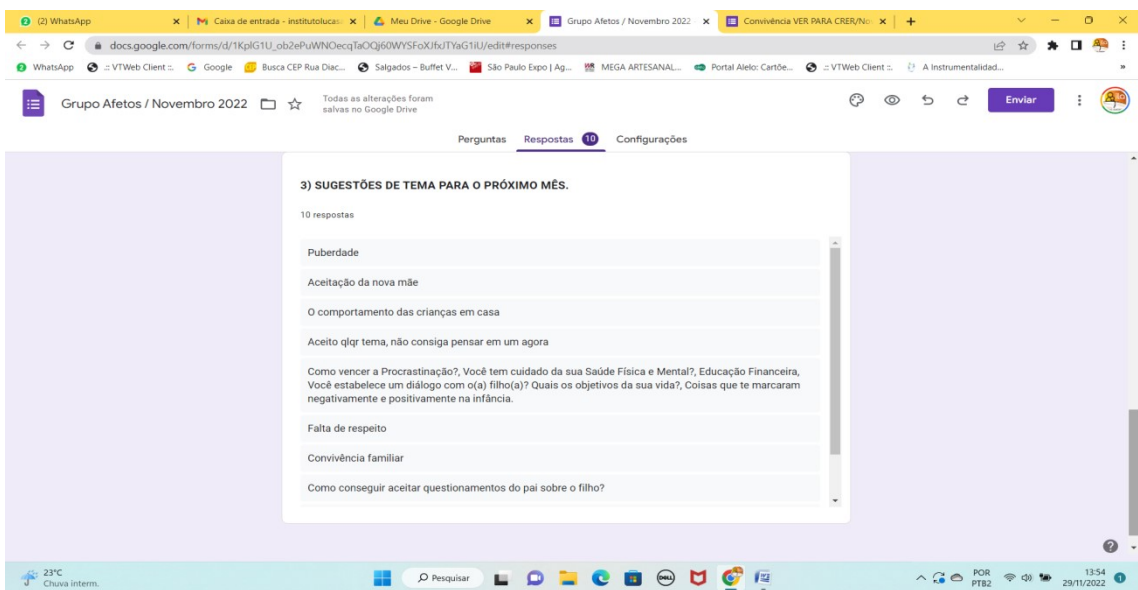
(2) WhatsApp | Caixa de entrada - institutolucas | Meu Drive - Google Drive | Grupo Afetos / Novembro 2022 | Convivência VER PARA CRER/No

docs.google.com/forms/d/1KplG1U_ob2ePuWNOecqTaOQj60WYSFoXJfxJTYaG1iU/edit#responses

WhatsApp | :: VTWeb Client ::. | Google | Busca CEP Rua Diac... | Salgados – Buffet V... | São Paulo Expo | Ag... | MEGA ARTESANAL... | Portal Alelo: Cartõe... | :: VTWeb Client ::. | A Instrumentalidad...

Grupo Afetos / Novembro 2022

Todas as alterações foram salvas no Google Drive

Enviar

Perguntas | Respostas 10 | Configurações

3) SUGESTÕES DE TEMA PARA O PRÓXIMO MÊS.

10 respostas

Puberdade

Aceitação da nova mãe

O comportamento das crianças em casa

Aceito qlqr tema, não consiga pensar em um agora

Como vencer a Procrastinação?, Você tem cuidado da sua Saúde Física e Mental?, Educação Financeira, Você estabelece um diálogo com o(a) filho(a)? Quais os objetivos da sua vida?, Coisas que te marcaram negativamente e positivamente na infância.

Falta de respeito

Convivência familiar

Como conseguir aceitar questionamentos do pai sobre o filho?

23°C
Chuva interm.

Pesquisar

POR
PTB2

13:54
29/11/2022